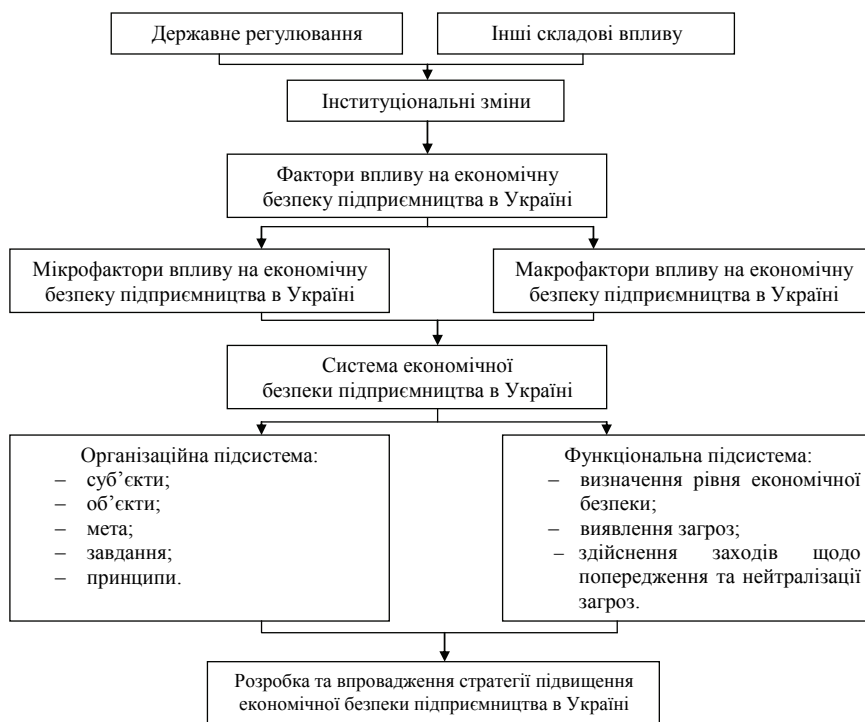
Державне регулювання

Інші складові впливу

Інституціональні зміни

Фактори впливу на економічну безпеку підприємництва в Україні

Мікрофактори впливу на економічну безпеку підприємництва в Україні

Макрофактори впливу на економічну безпеку підприємництва в Україні

Система економічної безпеки підприємництва в Україні

Організаційна підсистема:
– суб'єкти;
– об'єкти;
– мета;
– завдання;
– принципи.

Функціональна підсистема:
– визначення рівня економічної безпеки;
– виявлення загроз;
– здійснення заходів щодо попередження та нейтралізації загроз.

Розробка та впровадження стратегії підвищення економічної безпеки підприємництва в Україні